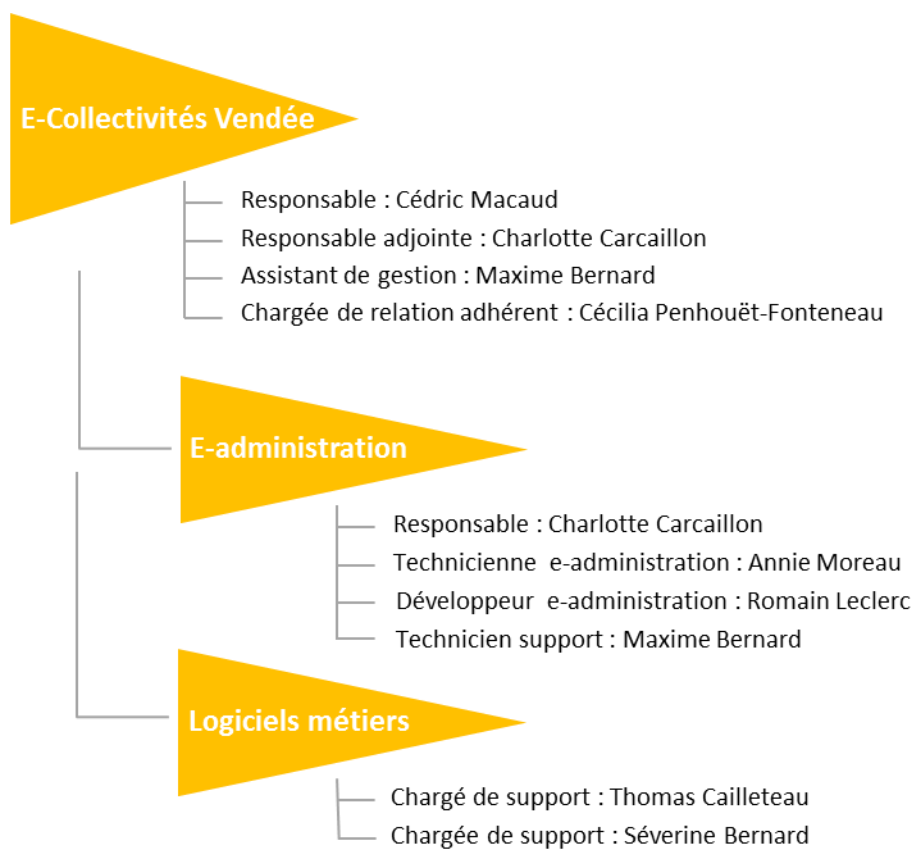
E-Collectivités Vendée

Responsable : Cédric Macaud
Responsable adjointe : Charlotte Carcaillon
Assistant de gestion : Maxime Bernard
Chargée de relation adhérent : Cécilia Penhouët-Fonteneau

E-administration

Responsable : Charlotte Carcaillon
Technicienne e-administration : Annie Moreau
Développeur e-administration : Romain Leclerc
Technicien support : Maxime Bernard

Logiciels métiers

Chargé de support : Thomas Cailleteau
Chargée de support : Séverine Bernard